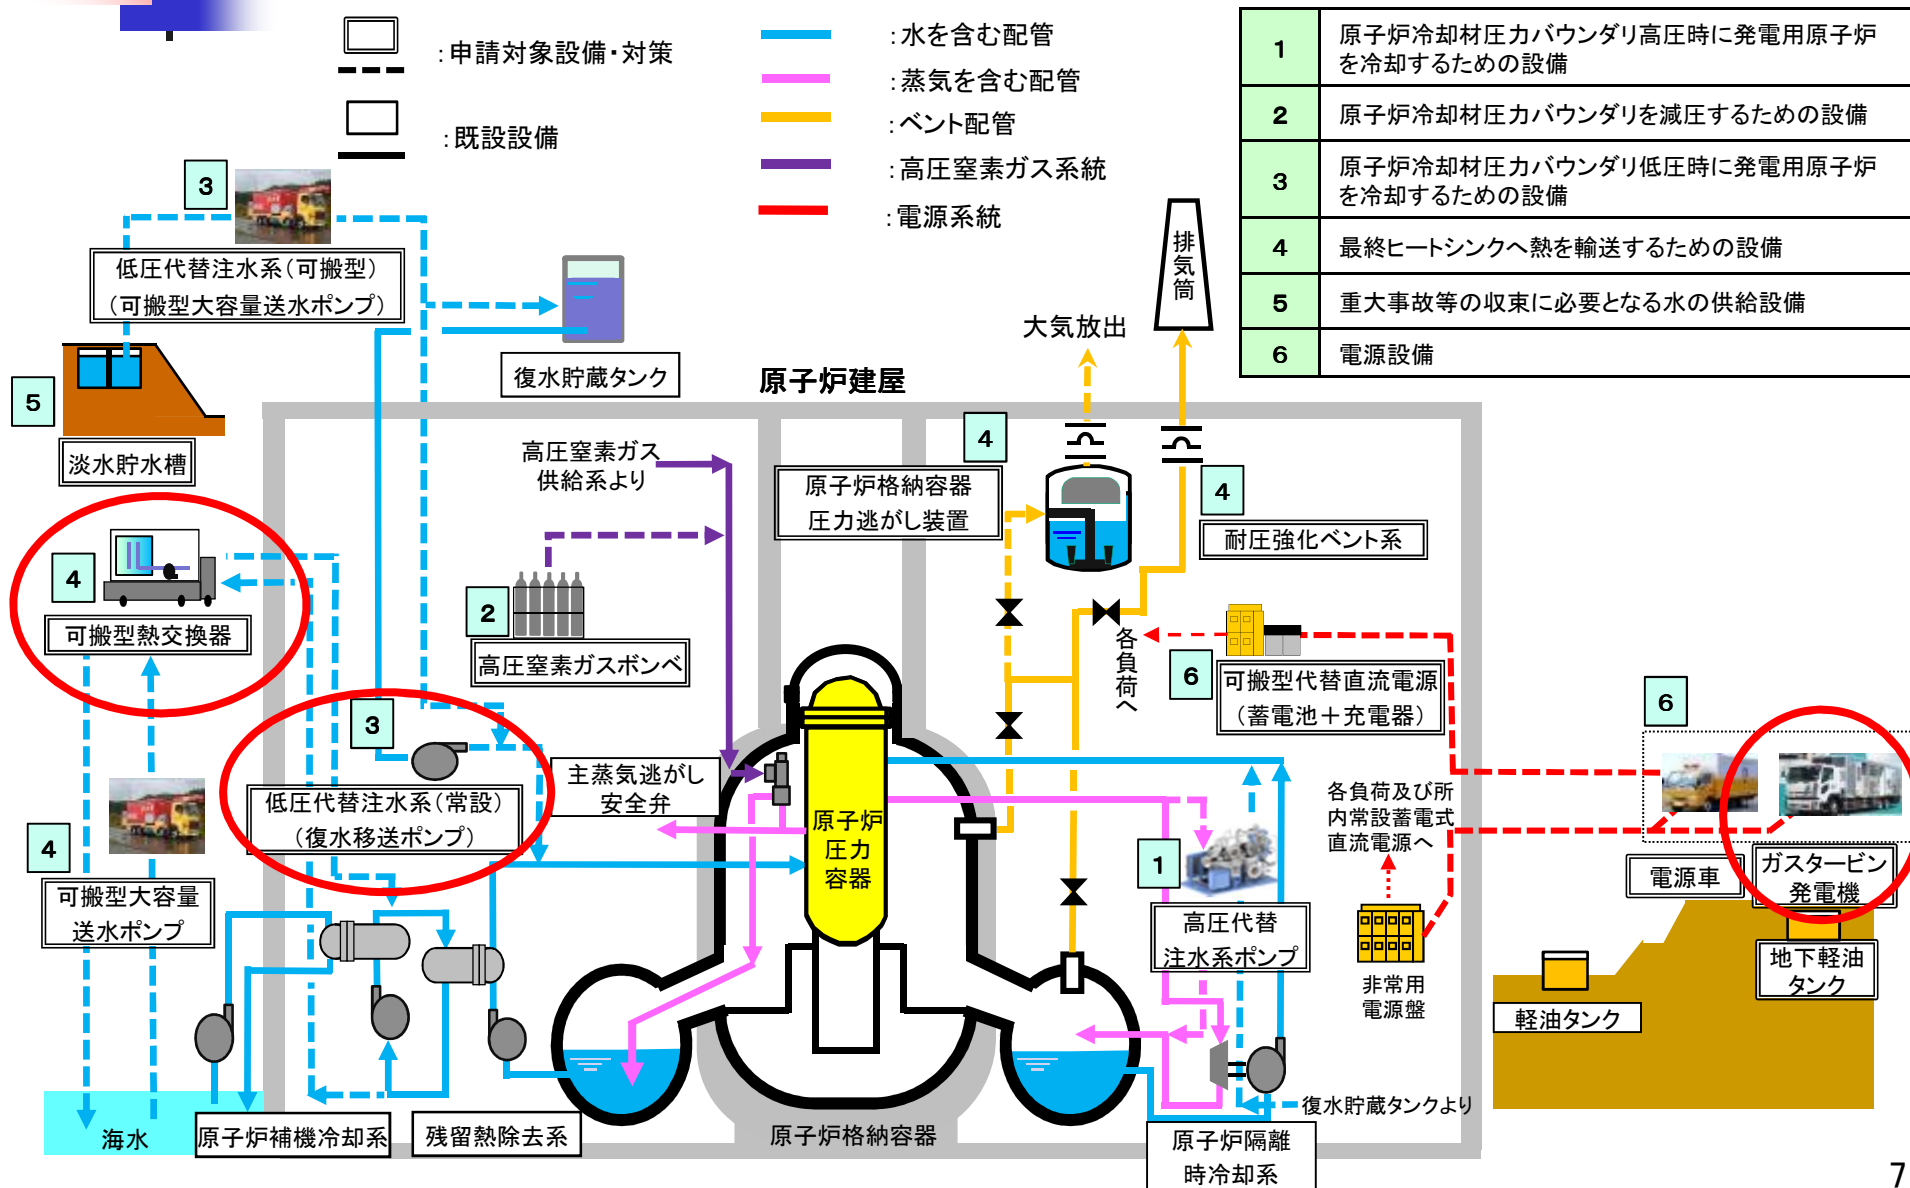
:申請対象設備・対策

:既設設備

:水を含む配管

:蒸気を含む配管

:ベント配管

:高圧窒素ガス系統

:電源系統

| 1 | 原子炉冷却材圧力バウンダリ高圧時に発電用原子炉を冷却するための設備 |
|---|---|
| 2 | 原子炉冷却材圧力バウンダリを減圧するための設備 |
| 3 | 原子炉冷却材圧力バウンダリ低圧時に発電用原子炉を冷却するための設備 |
| 4 | 最終ヒートシンクへ熱を輸送するための設備 |
| 5 | 重大事故等の収束に必要となる水の供給設備 |
| 6 | 電源設備 |

3
低圧代替注水系(可搬型)
(可搬型大容量送水ポンプ)

復水貯蔵タンク

5
淡水貯水槽

排気筒

大気放出

原子炉建屋

高圧窒素ガス供給系より

4
原子炉格納容器圧力逃がし装置

4
耐圧強化ベント系

4
可搬型熱交換器

2
高圧窒素ガスボンベ

各負荷へ

6
可搬型代替直流電源
(蓄電池+充電器)

6

3
低圧代替注水系(常設)
(復水移送ポンプ)

主蒸気逃がし安全弁

原子炉圧力容器

各負荷及び所内常設蓄電式直流電源へ

4
可搬型大容量送水ポンプ

1
高圧代替注水系ポンプ

非常用電源盤

電源車

ガスタービン発電機

地下軽油タンク

軽油タンク

海水

原子炉補機冷却系

残留熱除去系

原子炉格納容器

原子炉隔離時冷却系

復水貯蔵タンクより

7